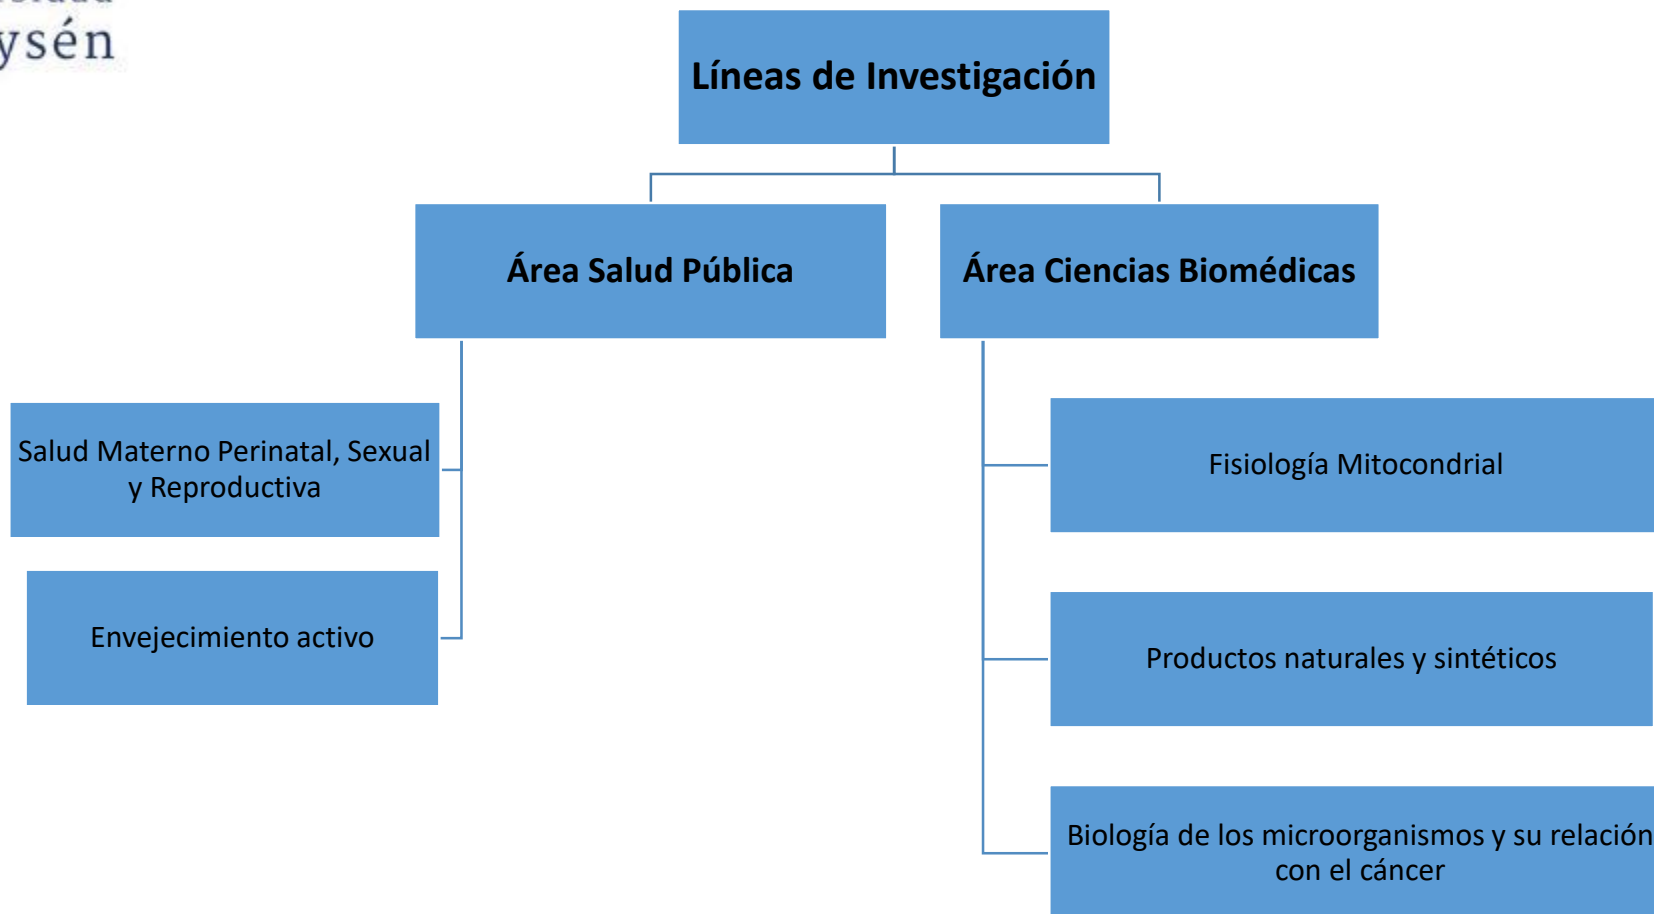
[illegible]
ysén

Líneas de Investigación

Área Salud Pública

Área Ciencias Biomédicas

Salud Materno Perinatal, Sexual y Reproductiva

Envejecimiento activo

Fisiología Mitocondrial

Productos naturales y sintéticos

Biología de los microorganismos y su relación con el cáncer